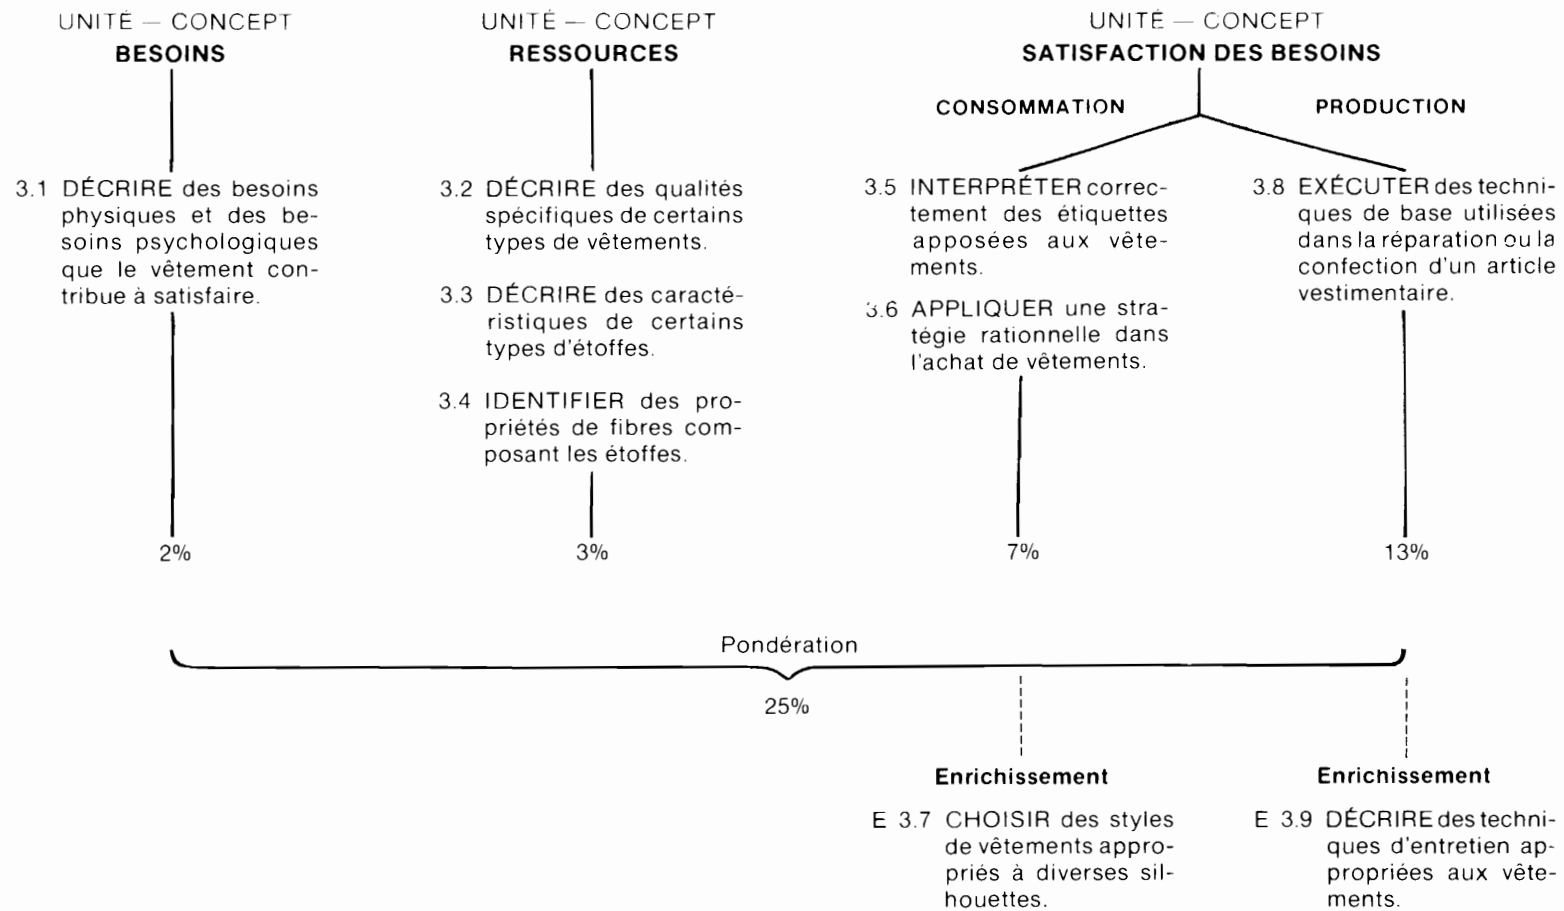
UNITÉ — CONCEPT
BESOINS

3.1 DÉCRIRE des besoins physiques et des besoins psychologiques que le vêtement contribue à satisfaire.

2%

UNITÉ — CONCEPT
RESSOURCES

3.2 DÉCRIRE des qualités spécifiques de certains types de vêtements.

3.3 DÉCRIRE des caractéristiques de certains types d'étoffes.

3.4 IDENTIFIER des propriétés de fibres composant les étoffes.

3%

UNITÉ — CONCEPT
SATISFACTION DES BESOINS

CONSOMMATION

3.5 INTERPRÉTER correctement des étiquettes apposées aux vêtements.

3.6 APPLIQUER une stratégie rationnelle dans l'achat de vêtements.

7%

PRODUCTION

3.8 EXÉCUTER des techniques de base utilisées dans la réparation ou la confection d'un article vestimentaire.

13%

Pondération

25%

Enrichissement

E 3.7 CHOISIR des styles de vêtements appropriés à diverses silhouettes.

Enrichissement

E 3.9 DÉCRIRE des techniques d'entretien appropriées aux vêtements.